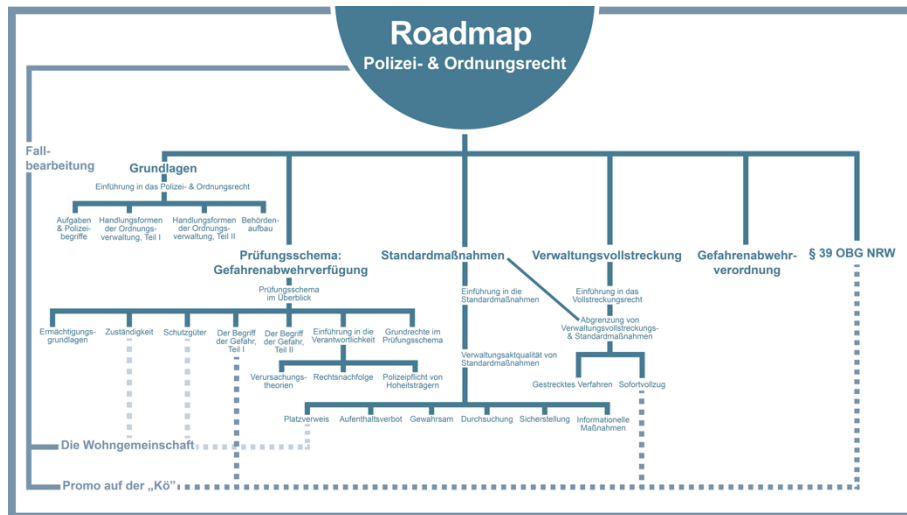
Roadmap
Polizei- & Ordnungsrecht

Fallbearbeitung

Grundlagen
Einführung in das Polizei- & Ordnungsrecht

Aufgaben & Polizeibegriffe
Handlungsformen der Ordnungsverwaltung, Teil I
Handlungsformen der Ordnungsverwaltung, Teil II
Behördenaufbau

Prüfungsschema: Gefahrenabwehrverfügung
Prüfungsschema im Überblick

Ermächtigungsgrundlagen
Zuständigkeit
Schutzgüter
Der Begriff der Gefahr, Teil I
Der Begriff der Gefahr, Teil II
Einführung in die Verantwortlichkeit
Grundrechte im Prüfungsschema

Verursachungstheorien
Rechtsnachfolge
Polizeipflicht von Hoheitsträgern

Standardmaßnahmen
Einführung in die Standardmaßnahmen
Verwaltungsaktqualität von Standardmaßnahmen

Platzverweis
Aufenthaltsverbot
Gewahrsam
Durchsuchung
Sicherstellung
Informationelle Maßnahmen

Verwaltungsvollstreckung
Einführung in das Vollstreckungsrecht
Abgrenzung von Verwaltungsvollstreckungs- & Standardmaßnahmen
Gestrecktes Verfahren
Sofortvollzug

Gefahrenabwehrverordnung

§ 39 OBG NRW

Die Wohngemeinschaft

Promo auf der „Kö"